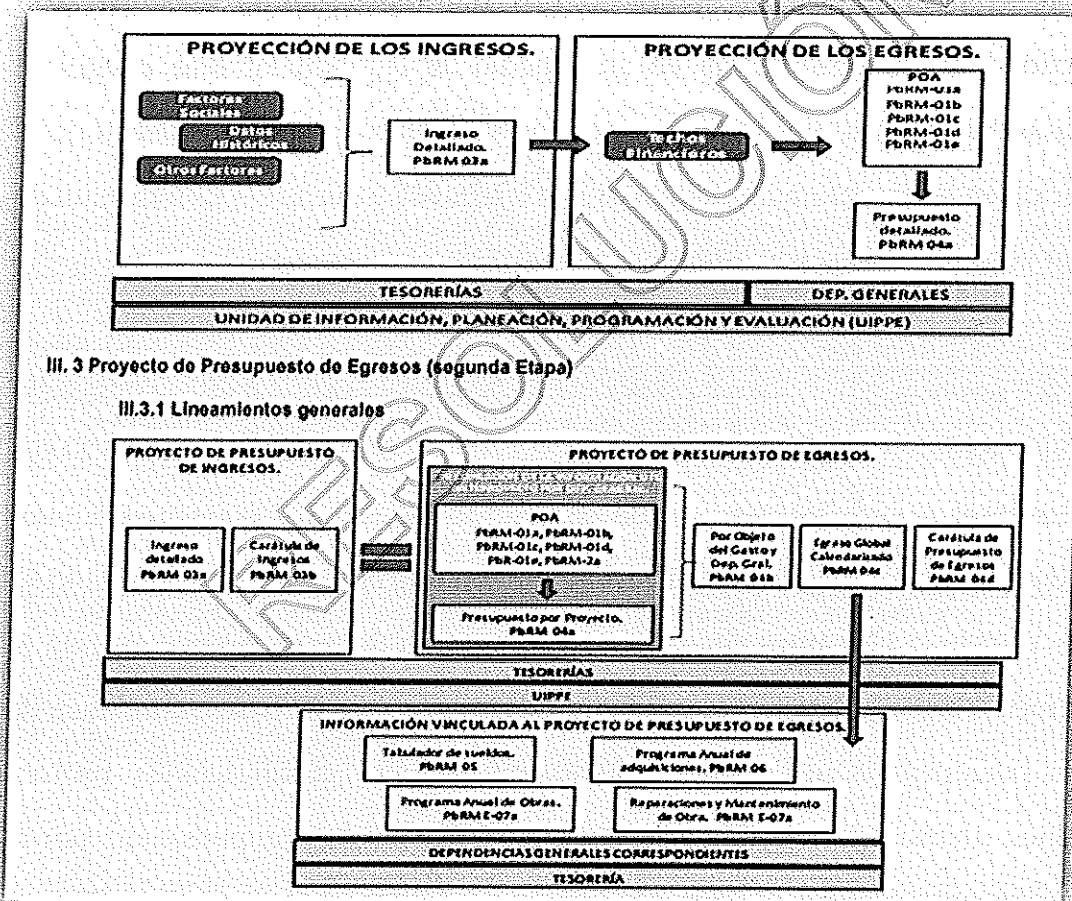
PROYECCIÓN DE LOS INGRESOS.

Factores Sociales

Datos Históricos

Otros Factores

Ingreso Detallado. PbRM 03a

PROYECCIÓN DE LOS EGRESOS.

Techos Financieros

POA PbRM-01a PbRM-01b PbRM-01c PbRM-01d PbRM-01e

Presupuesto detallado. PbRM 04a

TESORERÍAS

DEP. GENERALES

UNIDAD DE INFORMACIÓN, PLANEACIÓN, PROGRAMACIÓN Y EVALUACIÓN (UIPPE)

III. 3 Proyecto de Presupuesto de Egresos (segunda Etapa)

III.3.1 Lineamientos generales

PROYECTO DE PRESUPUESTO DE INGRESOS.

Ingreso detallado PbRM 03a

Carátula de Ingresos PbRM 03b

PROYECTO DE PRESUPUESTO DE EGRESOS.

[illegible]

POA PbRM-01a, PbRM-01b, PbRM-01c, PbRM-01d, PbR-01e, PbRM-2a

Presupuesto por Proyecto. PbRM 04a

Por Objeto del Gasto y Dep. Gral. PbRM 04b

Egreso Global Calendarizado PbRM 04c

Carátula de Presupuesto de Egresos PbRM 04d

TESORERÍAS

UIPPE

INFORMACIÓN VINCULADA AL PROYECTO DE PRESUPUESTO DE EGRESOS.

Tabulador de sueldos. PbRM 05

Programa Anual de adquisiciones. PbRM 06

Programa Anual de Obras. PbRM E-07a

Reparaciones y Mantenimiento de Obra. PbRM E-07a

DEPENDENCIAS GENERALES CORRESPONDIENTES

TESORERÍA